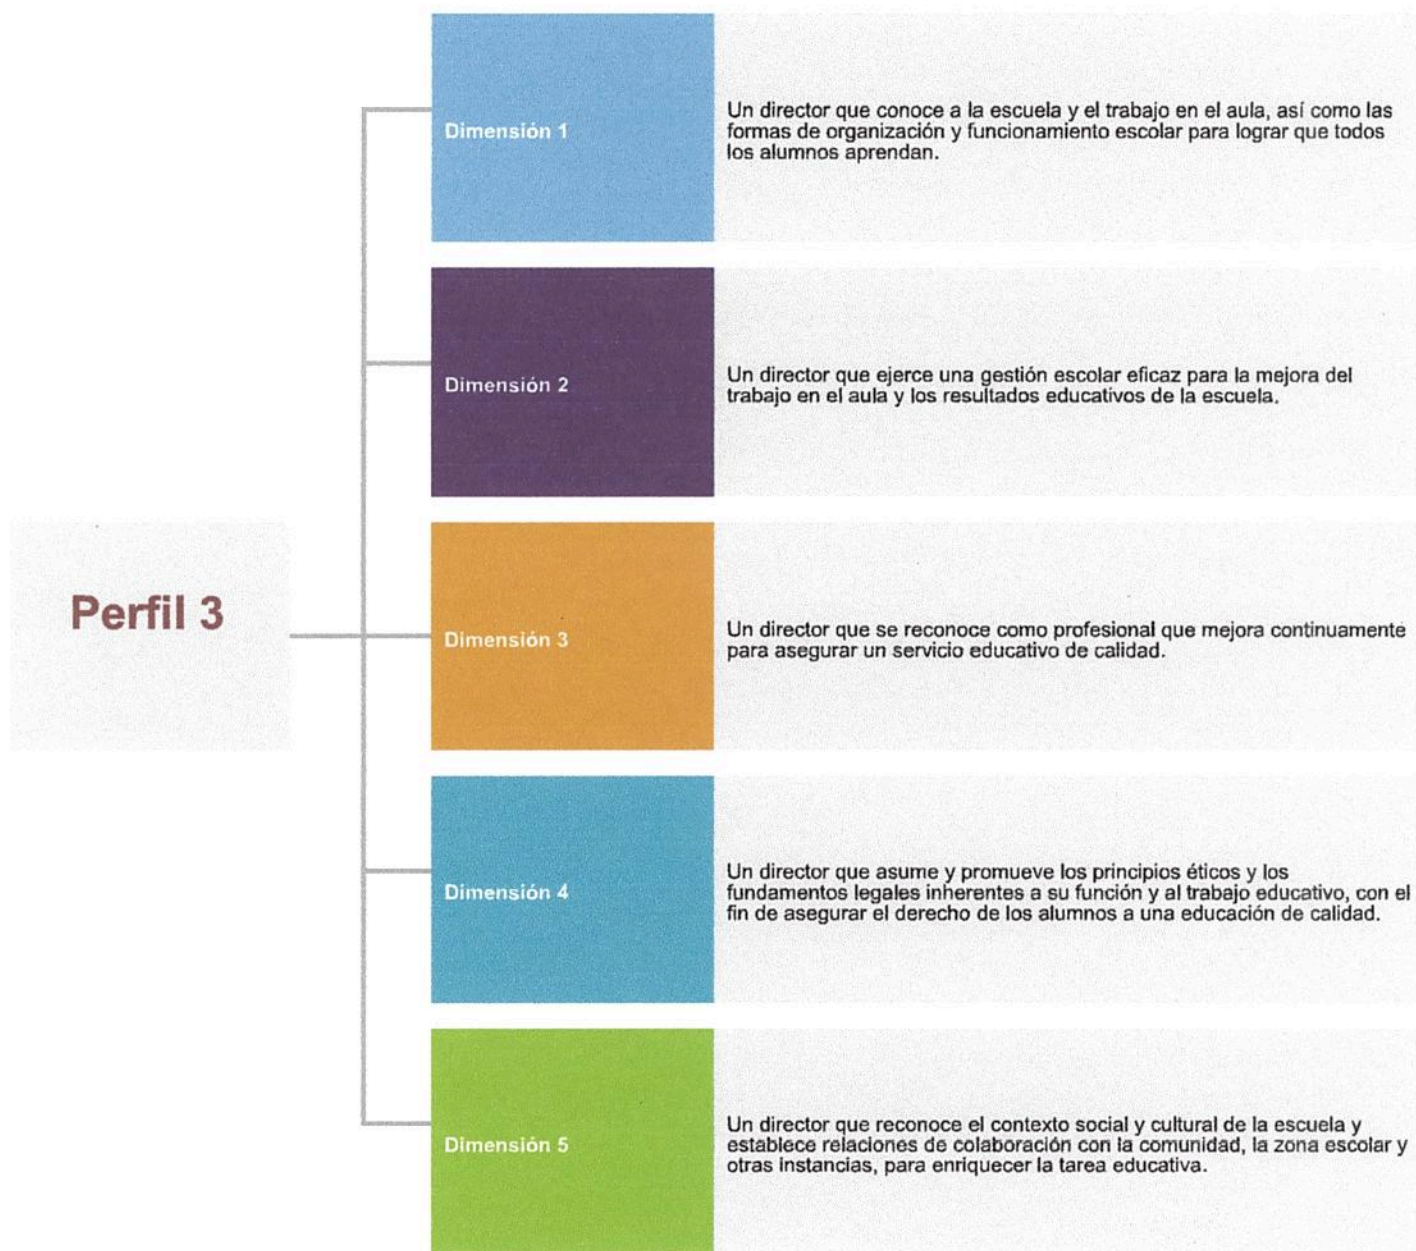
Perfil 3

Dimensión 1

Un director que conoce a la escuela y el trabajo en el aula, así como las formas de organización y funcionamiento escolar para lograr que todos los alumnos aprendan.

Dimensión 2

Un director que ejerce una gestión escolar eficaz para la mejora del trabajo en el aula y los resultados educativos de la escuela.

Dimensión 3

Un director que se reconoce como profesional que mejora continuamente para asegurar un servicio educativo de calidad.

Dimensión 4

Un director que asume y promueve los principios éticos y los fundamentos legales inherentes a su función y al trabajo educativo, con el fin de asegurar el derecho de los alumnos a una educación de calidad.

Dimensión 5

Un director que reconoce el contexto social y cultural de la escuela y establece relaciones de colaboración con la comunidad, la zona escolar y otras instancias, para enriquecer la tarea educativa.